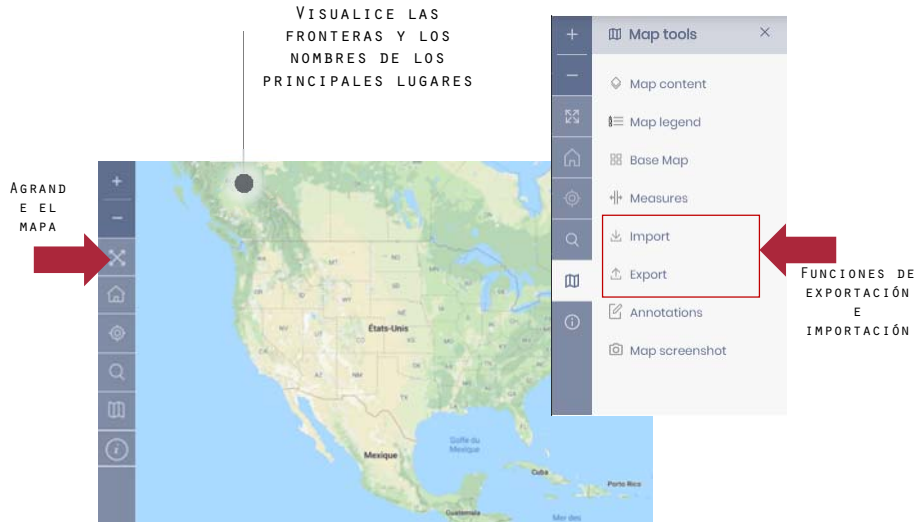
Visualice las fronteras y los nombres de los principales lugares

Agrand e el mapa

+
−

États-Unis
Golfe du Mexique
Mexique
Cuba
Porto Rico
Mer des

+
−

Map tools
×
Map content
Map legend
Base Map
Measures
Import
Export
Annotations
Map screenshot

Funciones de exportación e importación